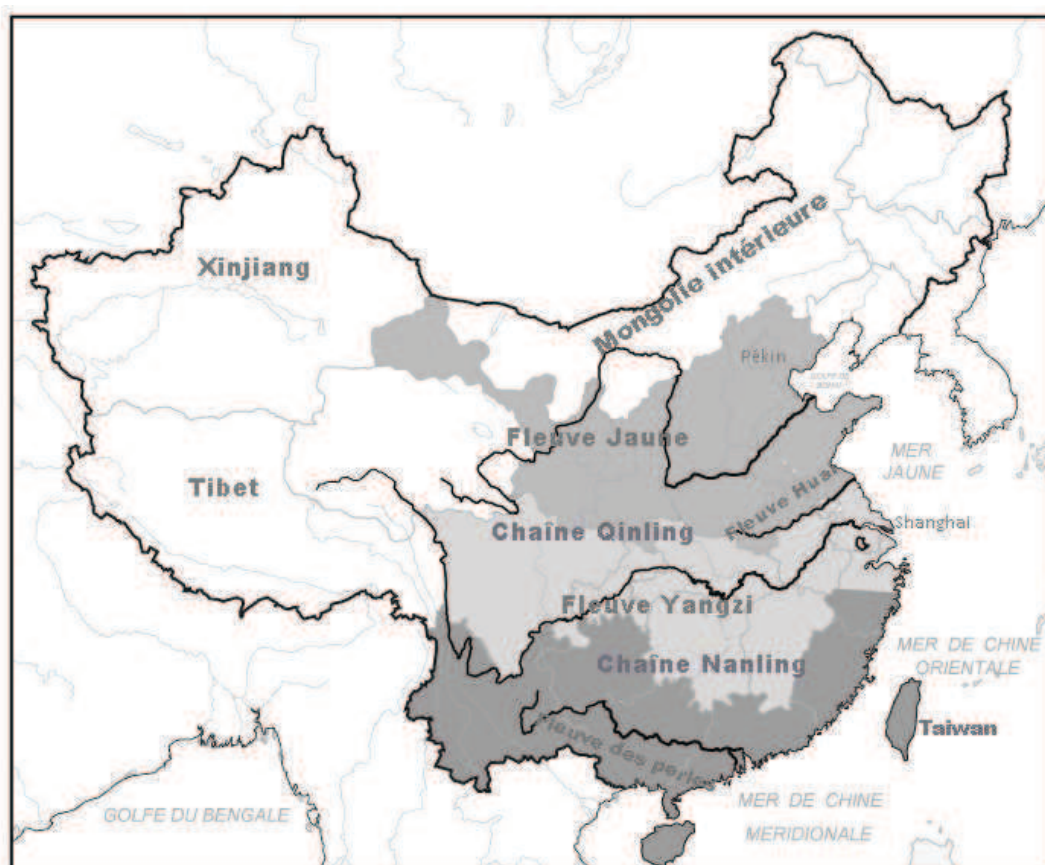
Xinjiang

Mongolie intérieure

Pékin

GOLFE DU BOHAI

Fleuve Jaune

MER JAUNE

Tibet

Fleuve Huai

Shanghai

Chaîne Qinling

Fleuve Yangzi

Chaîne Nanling

MER DE CHINE ORIENTALE

Taiwan

Fleuve des perles

GOLFE DU BENGALE

MER DE CHINE MERIDIONALE